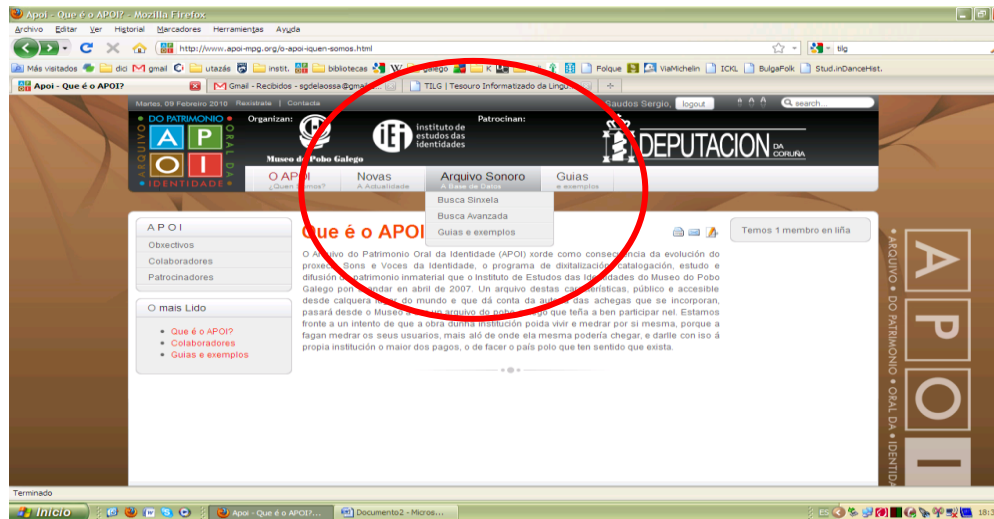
Apoi - Que é o APOI? - Mozilla Firefox

Archivo Editar Ver Historial Marcadores Herramientas Ayuda

http://www.apoi-mpg.org/o-apoi-iquen-somos.html

tilg

Más visitados gmail utazás instit. bibliotecas galego Folque ViaMichelin ICKL BulgaFolk Stud.inDanceHist.

Apoi - Que é o APOI?

Gmail - Recibidos - sgdelaossa@gmail...

TILG | Tesouro Informatizado da Lingu...

Martes, 09 Febreiro 2010 Rexistrate | Contacto

Saudos Sergio, logout

search...

ARQUIVO DO PATRIMONIO ORAL DA IDENTIDADE

A P O I

Organizan:

Museo do Pobo Galego

instituto de estudos das identidades

Patrocinan:

DEPUTACION DA CORUÑA

O APOI ¿Quen somos?

Novas A Actualidade

Arquivo Sonoro A Base de Datos

Guias e exemplos

Busca Sinxela

Busca Avanzada

Guias e exemplos

APOI

Obxectivos

Colaboradores

Patrocinadores

O mais Lido

• Que é o APOI?
• Colaboradores
• Guias e exemplos

Que é o APOI

O Arquivo do Patrimonio Oral da Identidade (APOI) xorde como consecuencia da evolución do proxecto Sons e Voces da Identidade, o programa de dixitalización, catalogación, estudo e difusión do patrimonio inmaterial que o Instituto de Estudos das Identidades do Museo do Pobo Galego pon a andar en abril de 2007. Un arquivo destas características, público e accesible desde calquera lugar do mundo e que dá conta da autoría das achegas que se incorporan, pasará desde o Museo a ser un arquivo do pobo galego que teña a ben participar nel. Estamos fronte a un intento de que a obra dunha institución poida vivir e medrar por si mesma, porque a fagan medrar os seus usuarios, mais aló de onde ela mesma podería chegar, e darlle con iso á propia institución o maior dos pagos, o de facer o país polo que ten sentido que exista.

Temos 1 membro en liña

ARQUIVO DO PATRIMONIO ORAL DA IDENTIDADE

Terminado

Inicio

Apoi - Que é o APOI?...

Documento2 - Micros...

18:3